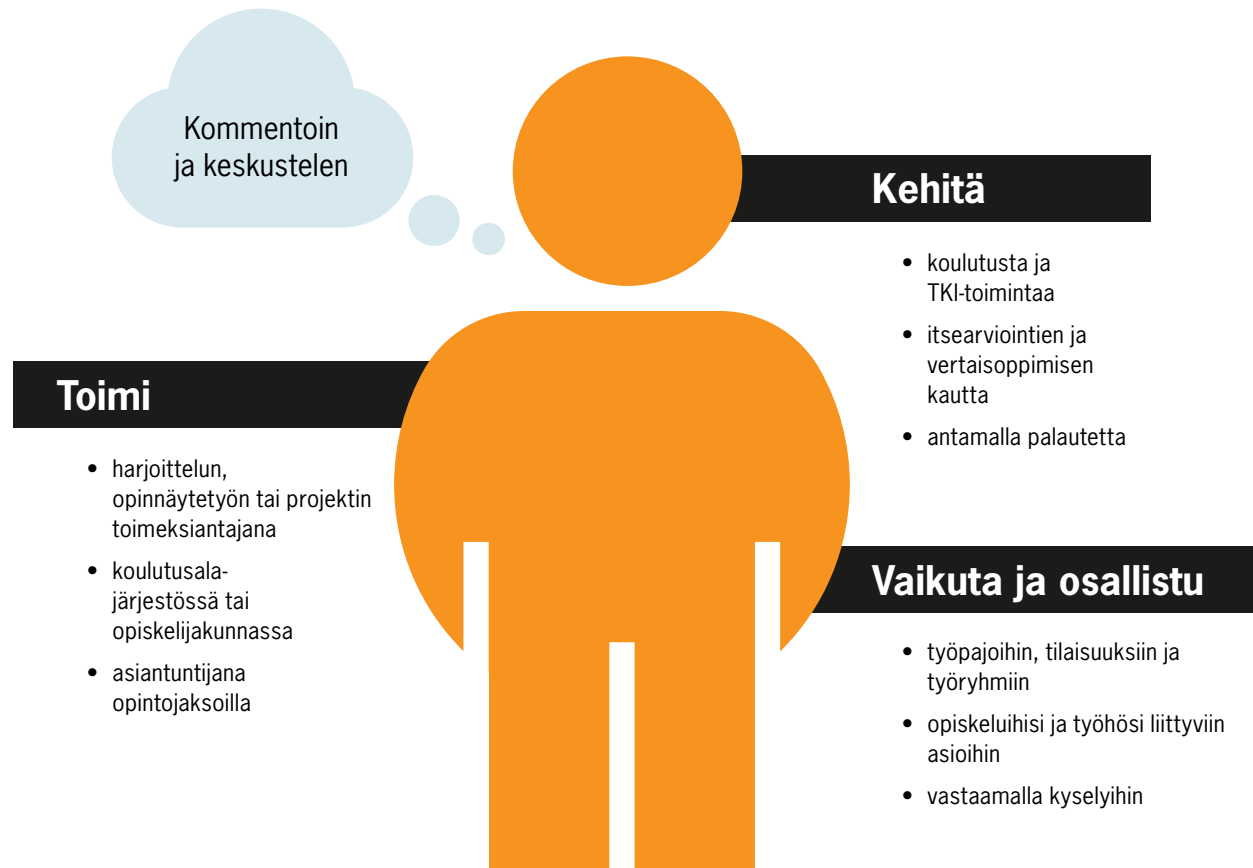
Kommentoin ja keskustelen

Kehitä

- koulutusta ja TKI-toimintaa
- itsearviointien ja vertaisoppimisen kautta
- antamalla palautetta

Toimi

- harjoittelun, opinnäytetyön tai projektin toimeksiantajana
- koulutusala-järjestössä tai opiskelijakunnassa
- asiantuntijana opintojaksoilla

Vaikuta ja osallistu

- työpajoihin, tilaisuuksiin ja työryhmiin
- opiskeluihisi ja työhösi liittyviin asioihin
- vastaamalla kyselyihin